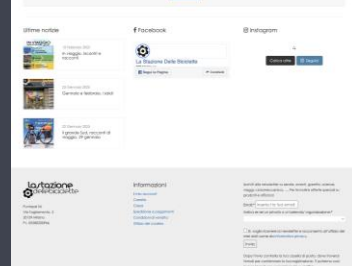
Ultime notizie

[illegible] 2023
In viaggio, racconti e racconti

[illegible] 2023
Damiano e Federica, Cabo!

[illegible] 2023
Il grande Sud, racconti di viaggio, 29 gennaio

Facebook

La Stazione Delle Biciclette

Segui la Pagina

Condividi

Instagram

Carica altro

Segui

la stazione delle biciclette

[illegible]

Informazioni

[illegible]

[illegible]

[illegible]

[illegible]

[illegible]

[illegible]

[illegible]

Email

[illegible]

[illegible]

Invia

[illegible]